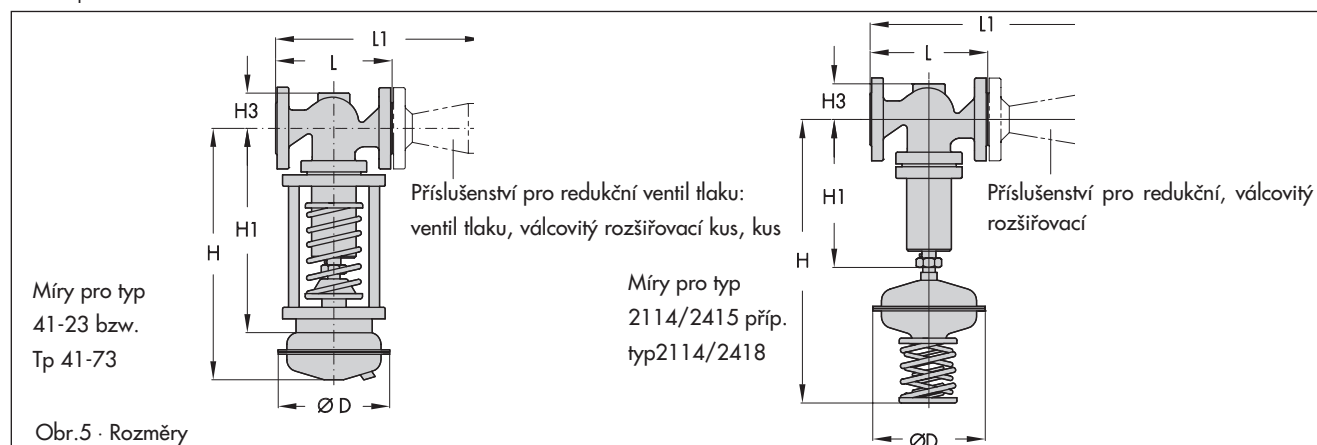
L1
L
H3
H1
H
Ø D

Příslušenství pro redukční ventil tlaku: ventil tlaku, válcovitý rozšiřovací kus, kus

Míry pro typ 41-23 bzw. Tp 41-73

Obr.5 · Rozměry

L1
L
H3
H1
H
ØD

Příslušenství pro redukční, válcovitý rozšiřovací

Míry pro typ 2114/2415 příp. typ2114/2418